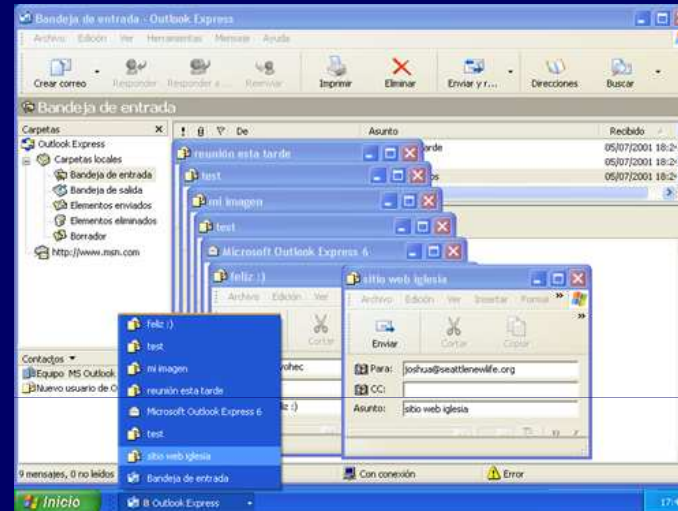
Bandeja de entrada - Outlook Express

Archivo Edición Ver Herramientas Mensaje Ayuda

Crear correo Responder Responder a... Reenviar Imprimir Eliminar Enviar y r... Direcciones Buscar

Bandeja de entrada

Carpetas
Outlook Express
Carpetas locales
Bandeja de entrada
Bandeja de salida
Elementos enviados
Elementos eliminados
Borrador
http://www.msn.com

De Asunto Recibido
arde 05/07/2001 18:2
05/07/2001 18:2
05/07/2001 18:2

reunión esta tarde
test
mi imagen
test
Microsoft Outlook Express 6
feliz :)
Archivo Edición Ver
Cortar

sitio web iglesia
Archivo Edición Ver Insertar Formato
Enviar Cortar Copiar
Para: joshua@seattlenewlife.org
CC:
Asunto: sitio web iglesia

Contactos
Equipo MS Outlook
Nuevo usuario de O

feliz :)
test
mi imagen
reunión esta tarde
Microsoft Outlook Express 6
test
sitio web iglesia
Bandeja de entrada

9 mensajes, 0 no leídos
Con conexión
Error

Inicio
8 Outlook Express
17: